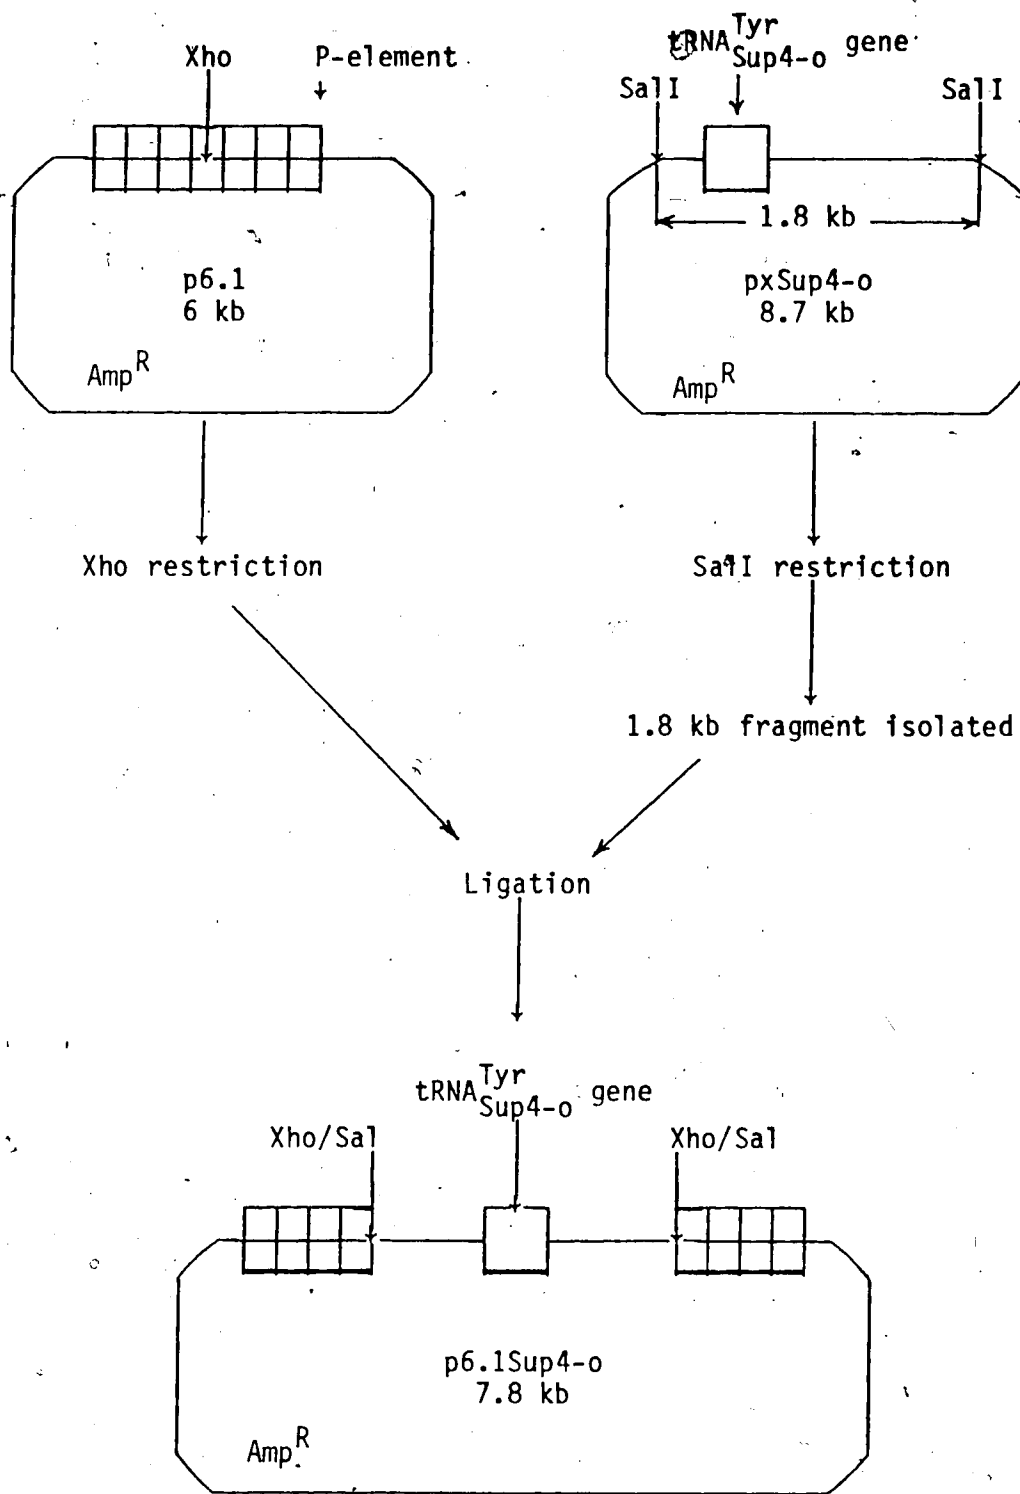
Xho

P-element

p6.1
6 kb

$Amp^R$

$tRNA^{Tyr}_{Sup4-o}$ gene

SalI

SalI

1.8 kb

pxSup4-o
8.7 kb

$Amp^R$

Xho restriction

SalI restriction

1.8 kb fragment isolated

Ligation

$tRNA^{Tyr}_{Sup4-o}$ gene

Xho/Sal

Xho/Sal

p6.1Sup4-o
7.8 kb

$Amp^R$